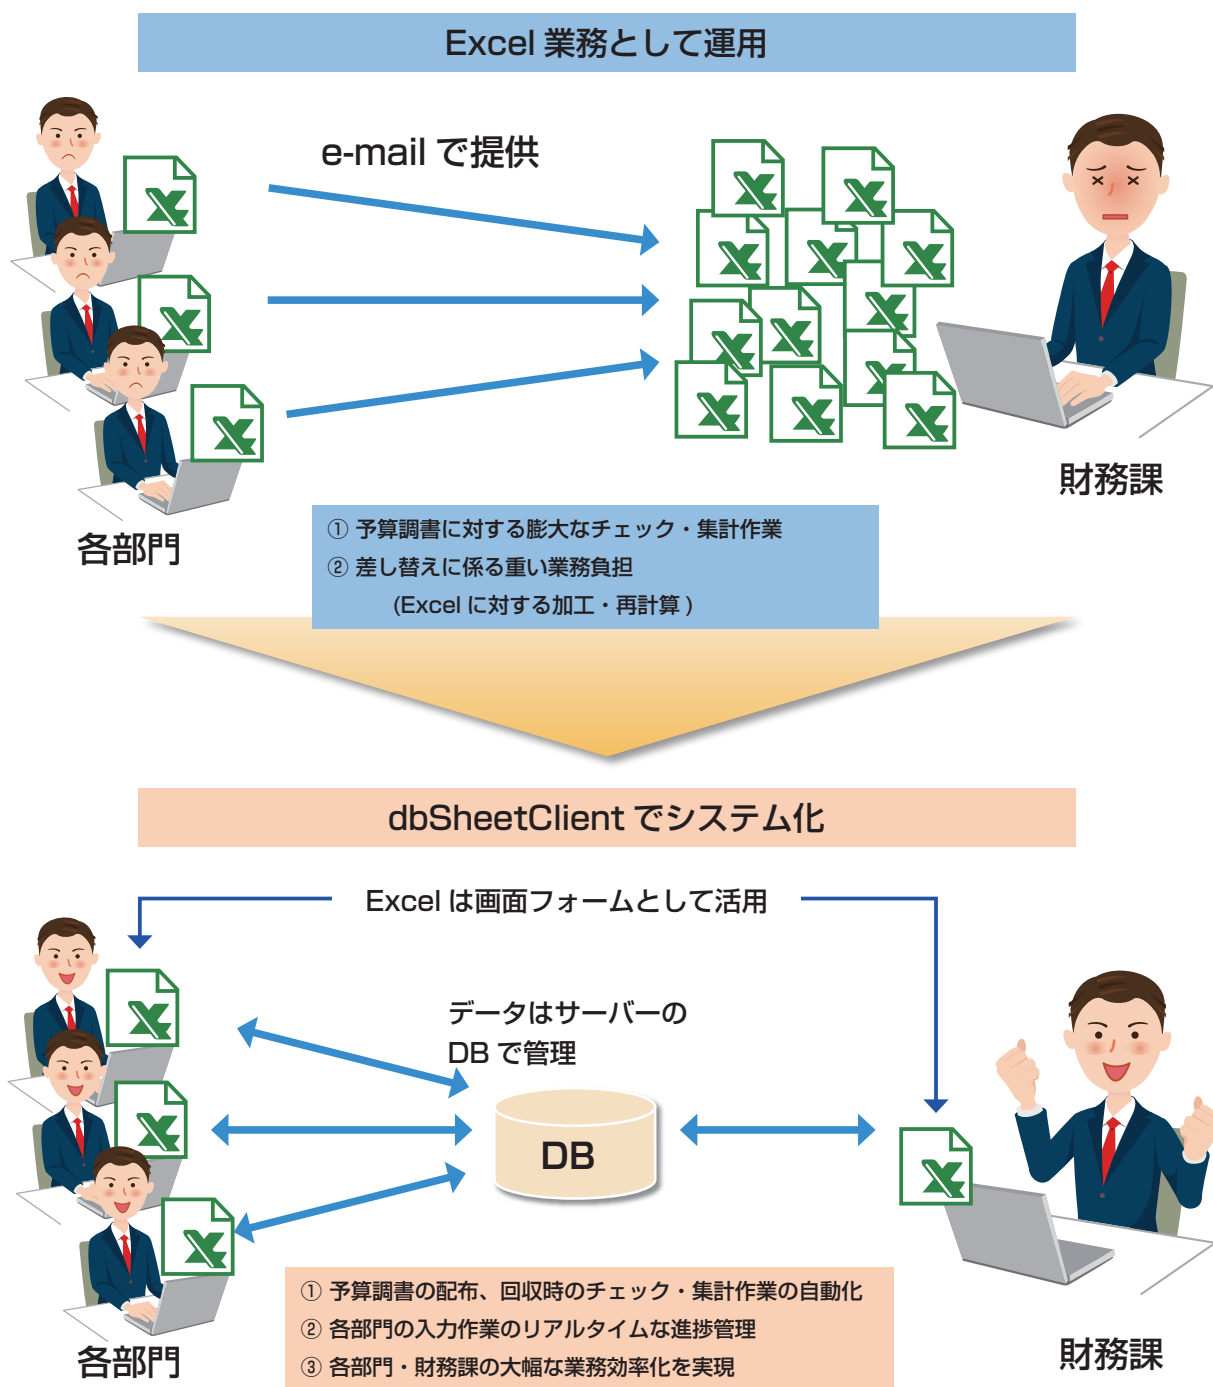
Excel 業務として運用

e-mail で提供

財務課

各部門

① 予算調書に対する膨大なチェック・集計作業
② 差し替えに係る重い業務負担
(Excel に対する加工・再計算 )

dbSheetClient でシステム化

Excel は画面フォームとして活用

データはサーバーの
DB で管理

DB

各部門

財務課

① 予算調書の配布、回収時のチェック・集計作業の自動化
② 各部門の入力作業のリアルタイムな進捗管理
③ 各部門・財務課の大幅な業務効率化を実現